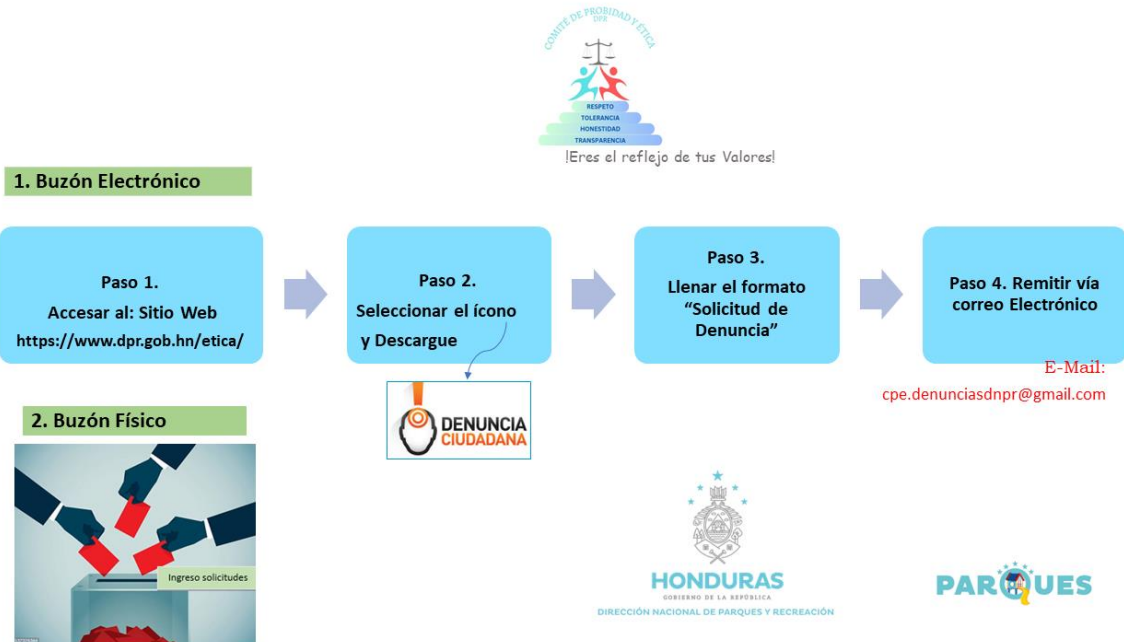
COMITÉ DE PROBIDAD Y ÉTICA
DPR

RESPETO
TOLERANCIA
HONESTIDAD
TRANSPARENCIA

¡Eres el reflejo de tus Valores!

1. Buzón Electrónico

Paso 1.
Accesar al: Sitio Web
https://www.dpr.gob.hn/etica/

Paso 2.
Seleccionar el ícono
y Descargue

DENUNCIA
CIUDADANA

Paso 3.
Llenar el formato "Solicitud de Denuncia"

Paso 4. Remitir vía correo Electrónico

E-Mail:
cpe.denunciasdnpr@gmail.com

2. Buzón Físico

Ingreso solicitudes

HONDURAS
GOBIERNO DE LA REPÚBLICA
DIRECCIÓN NACIONAL DE PARQUES Y RECREACIÓN

PARQUES